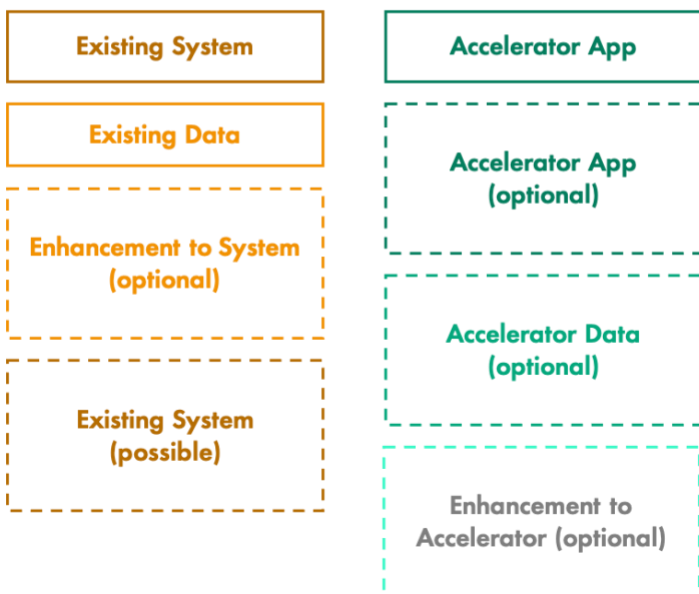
Existing System

Existing Data

Enhancement to System (optional)

Existing System (possible)

Accelerator App

Accelerator App (optional)

Accelerator Data (optional)

Enhancement to Accelerator (optional)